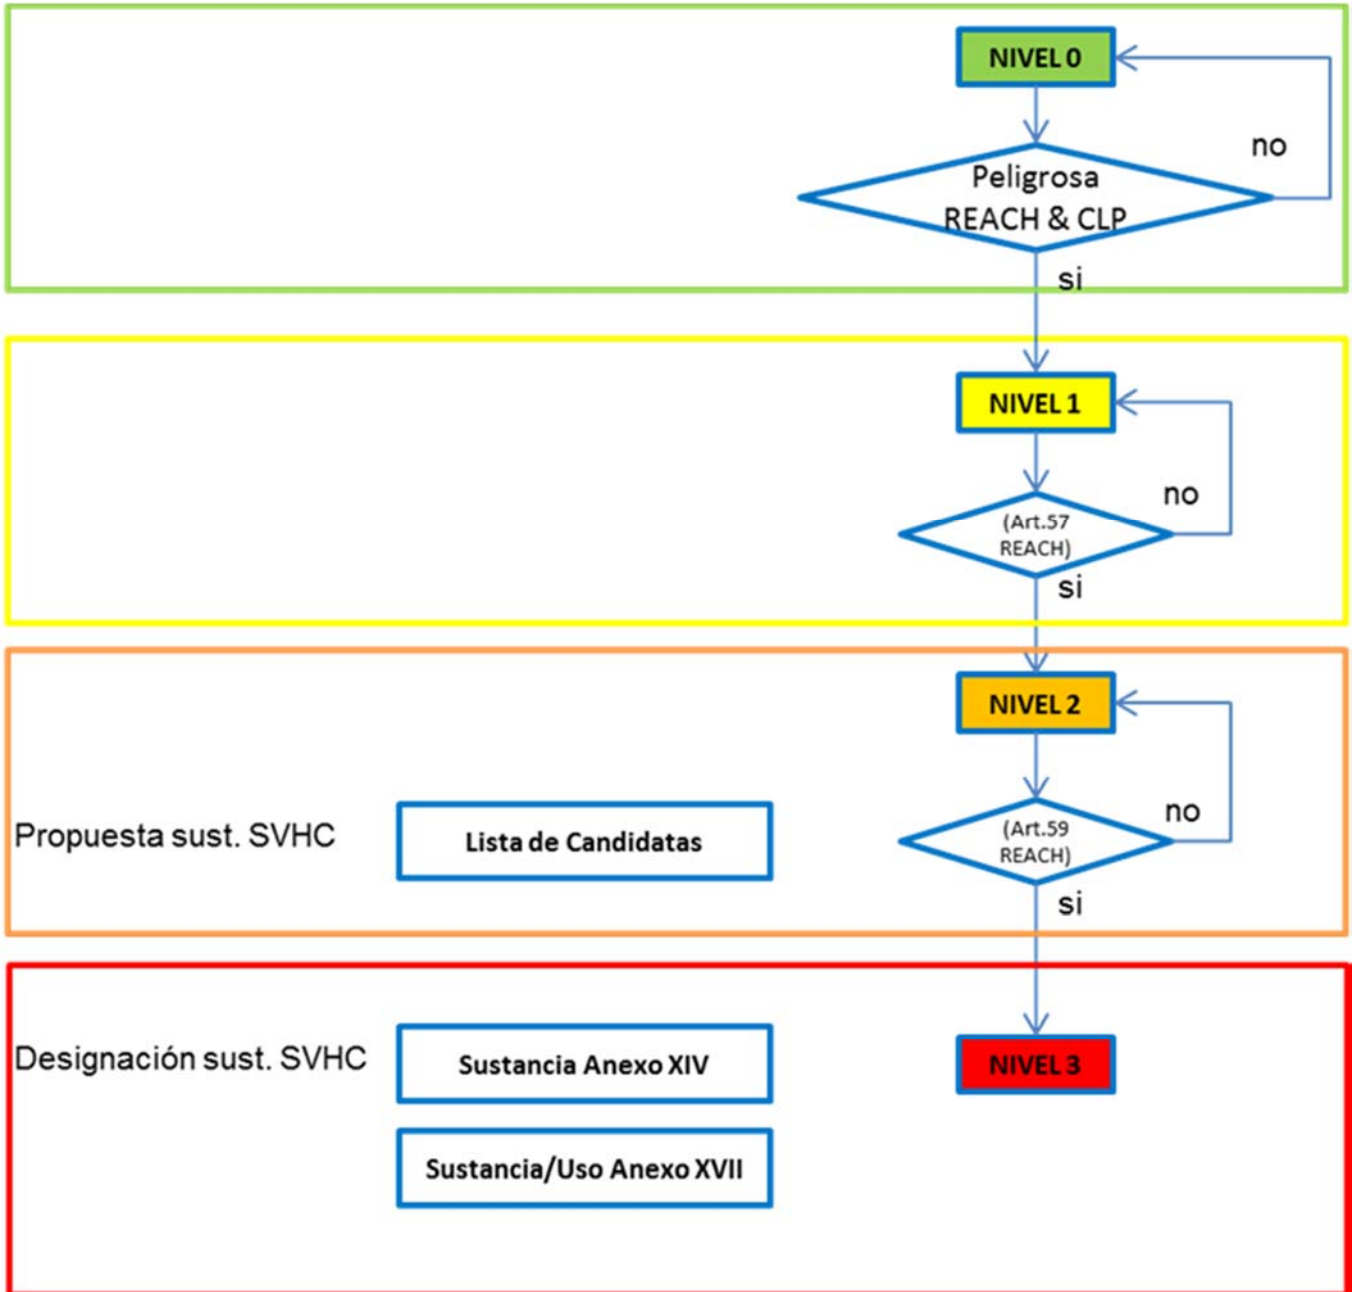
NIVEL 0

no

Peligrosa REACH & CLP

si

NIVEL 1

no

(Art.57 REACH)

si

NIVEL 2

Propuesta sust. SVHC

Lista de Candidatas

no

(Art.59 REACH)

si

Designación sust. SVHC

Sustancia Anexo XIV

NIVEL 3

Sustancia/Uso Anexo XVII